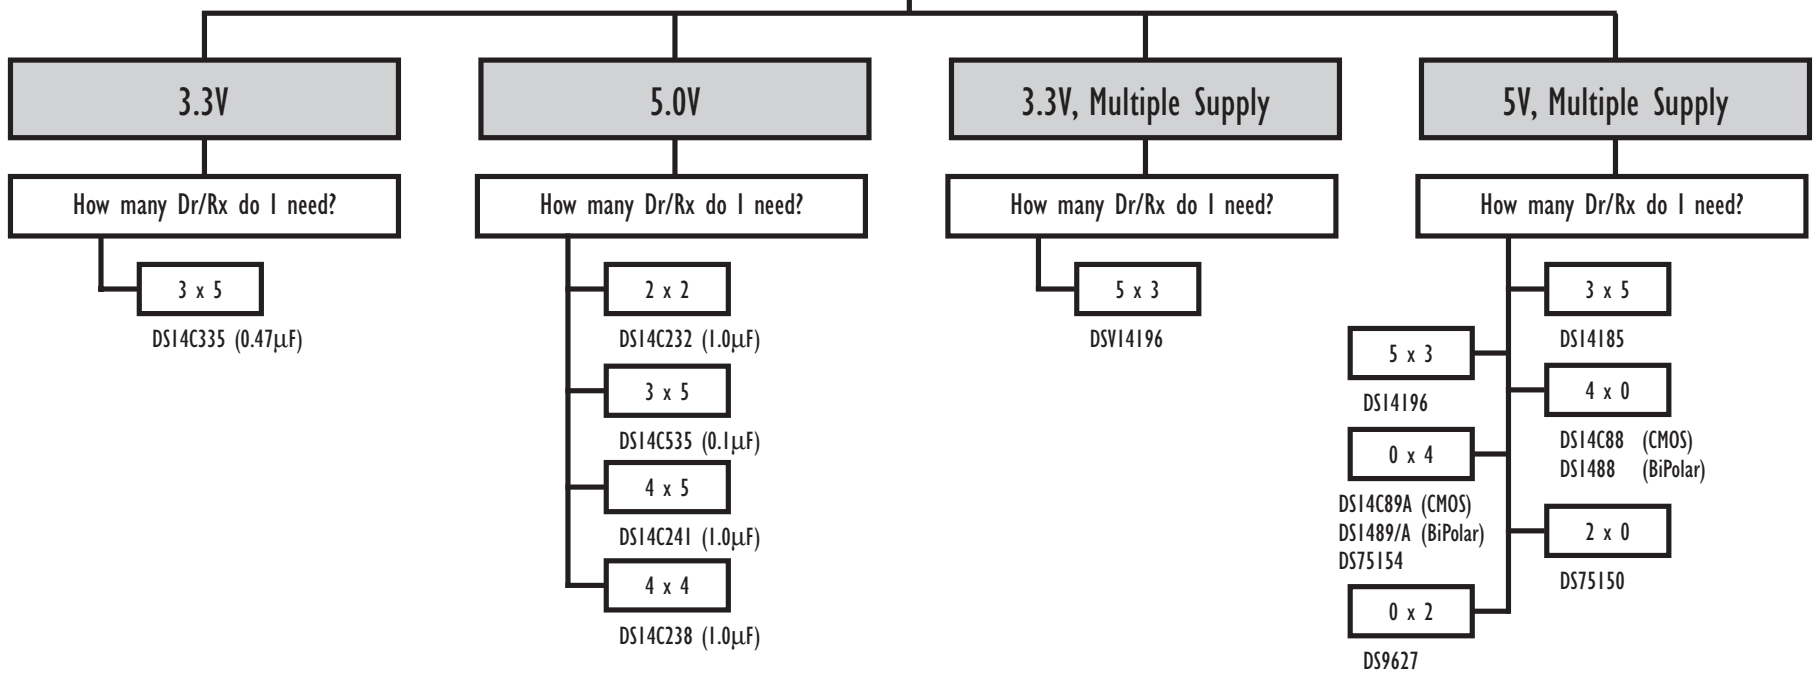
3.3V

How many Dr/Rx do I need?

3 x 5

DS14C335 (0.47µF)

5.0V

How many Dr/Rx do I need?

2 x 2

DS14C232 (1.0µF)

3 x 5

DS14C535 (0.1µF)

4 x 5

DS14C241 (1.0µF)

4 x 4

DS14C238 (1.0µF)

3.3V, Multiple Supply

How many Dr/Rx do I need?

5 x 3

DSV14196

5V, Multiple Supply

How many Dr/Rx do I need?

3 x 5

DS14185

5 x 3

DS14196

4 x 0

DS14C88 (CMOS)
DS1488 (BiPolar)

0 x 4

DS14C89A (CMOS)
DS1489/A (BiPolar)
DS75154

2 x 0

DS75150

0 x 2

DS9627